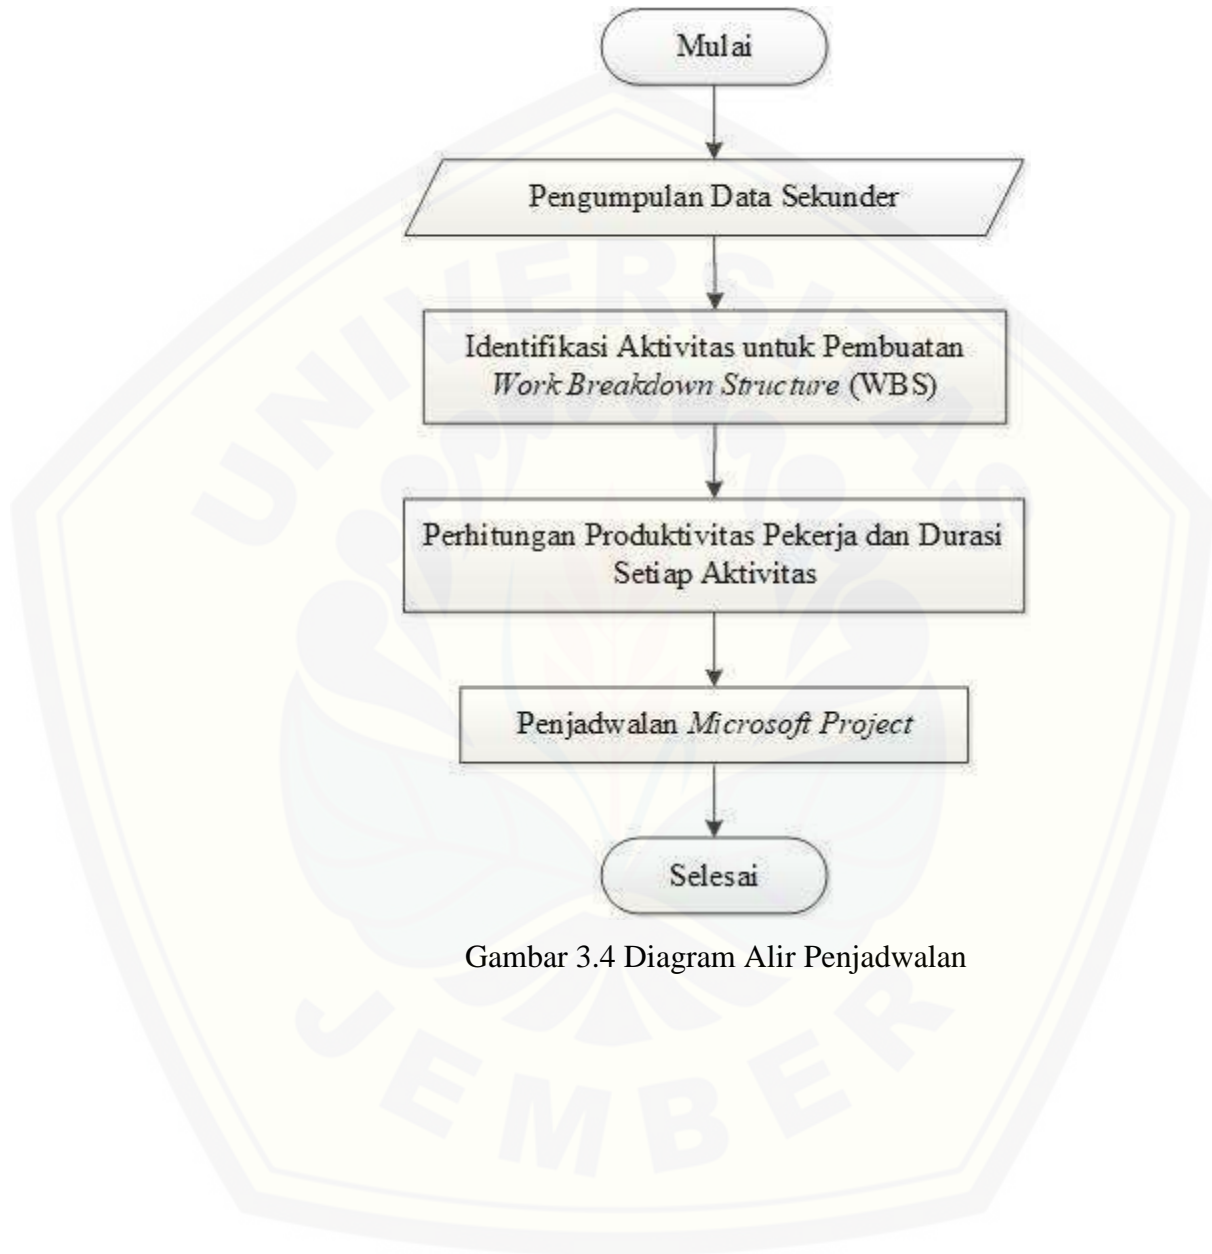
Mulai

Pengumpulan Data Sekunder

Identifikasi Aktivitas untuk Pembuatan *Work Breakdown Structure* (WBS)

Perhitungan Produktivitas Pekerja dan Durasi Setiap Aktivitas

Penjadwalan *Microsoft Project*

Selesai

Gambar 3.4 Diagram Alir Penjadwalan

UNIVERSITAS JEMBER